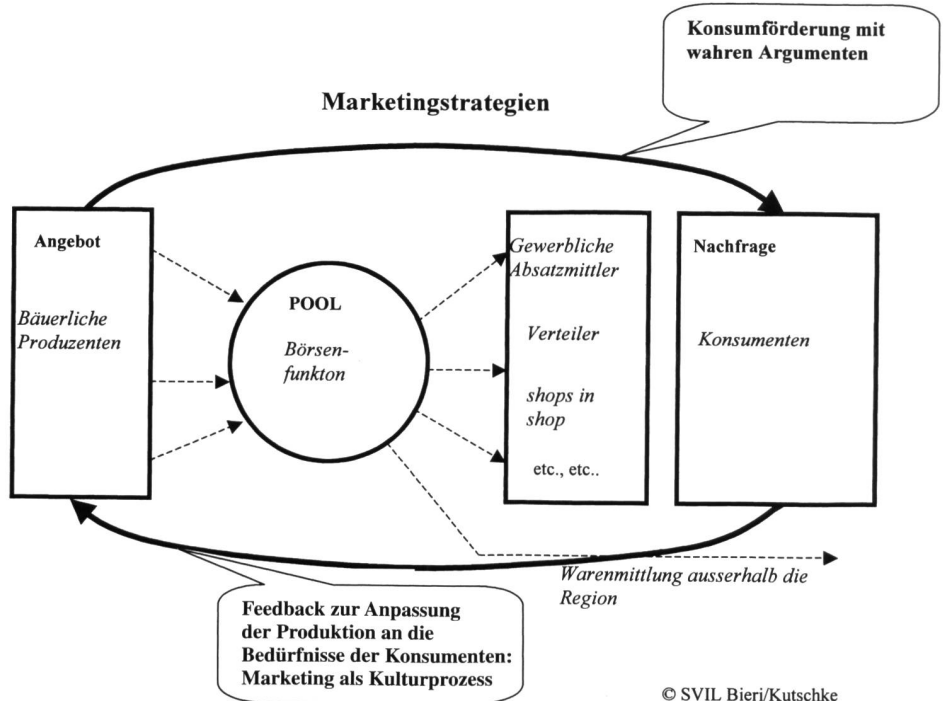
Konsumförderung mit wahren Argumenten

Marketingstrategien

Angebot

Bäuerliche Produzenten

POOL

Börsenfunkton

Gewerbliche Absatzmittler

Verteiler

shops in shop

etc., etc..

Nachfrage

Konsumenten

Warenmittlung ausserhalb die Region

Feedback zur Anpassung der Produktion an die Bedürfnisse der Konsumenten: Marketing als Kulturprozess

© SVIL Bieri/Kutschke